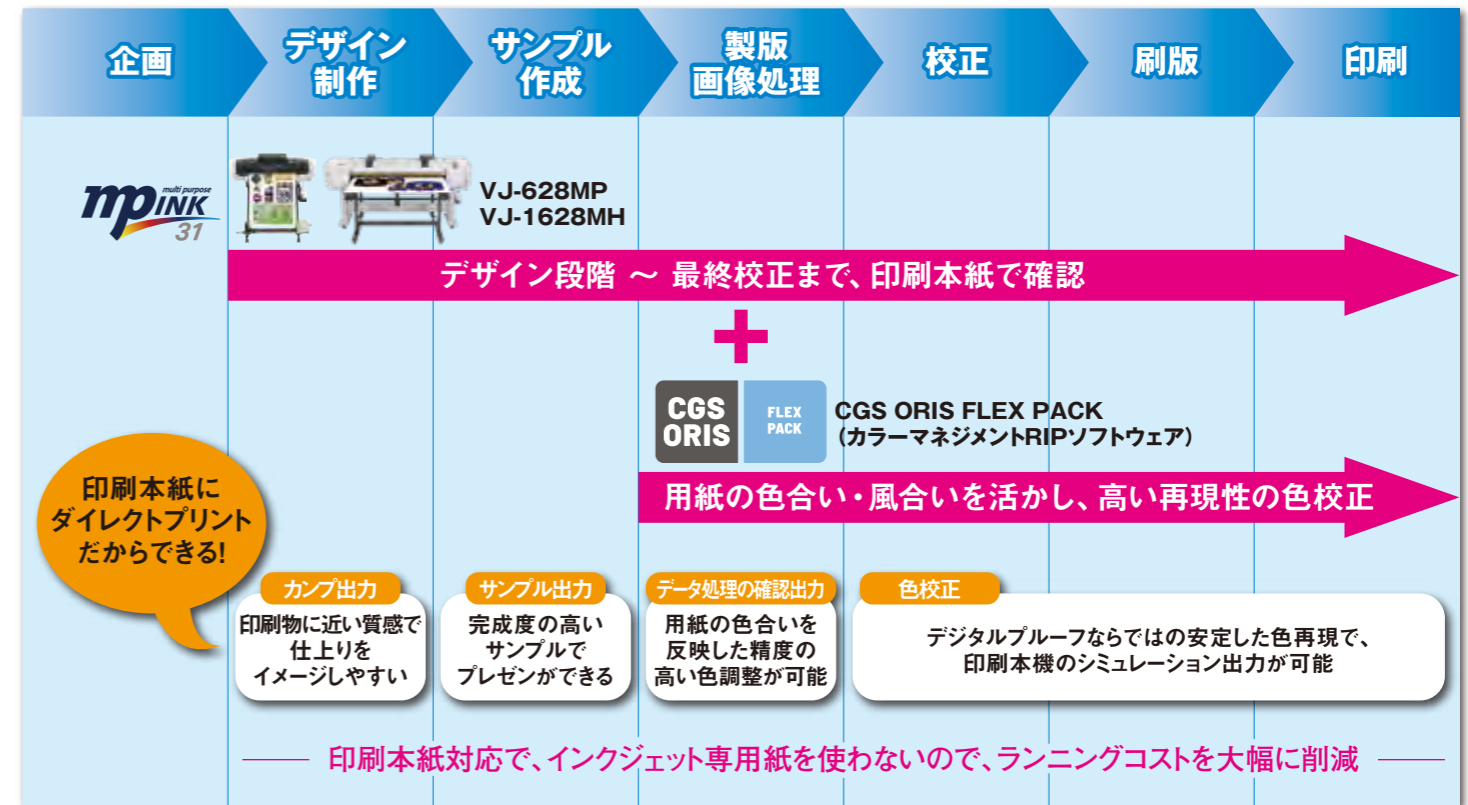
企画

デザイン制作

サンプル作成

製版画像処理

校正

刷版

印刷

mp INK multi purpose 31

VJ-628MP
VJ-1628MH

デザイン段階 〜 最終校正まで、印刷本紙で確認

+

CGS ORIS FLEX PACK

CGS ORIS FLEX PACK
(カラーマネジメントRIPソフトウェア)

用紙の色合い・風合いを活かし、高い再現性の色校正

印刷本紙にダイレクトプリントだからできる!

カンプ出力
印刷物に近い質感で仕上りをイメージしやすい

サンプル出力
完成度の高いサンプルでプレゼンができる

データ処理の確認出力
用紙の色合いを反映した精度の高い色調整が可能

色校正
デジタルプルーフならではの安定した色再現で、印刷本機のシミュレーション出力が可能

印刷本紙対応で、インクジェット専用紙を使わないので、ランニングコストを大幅に削減